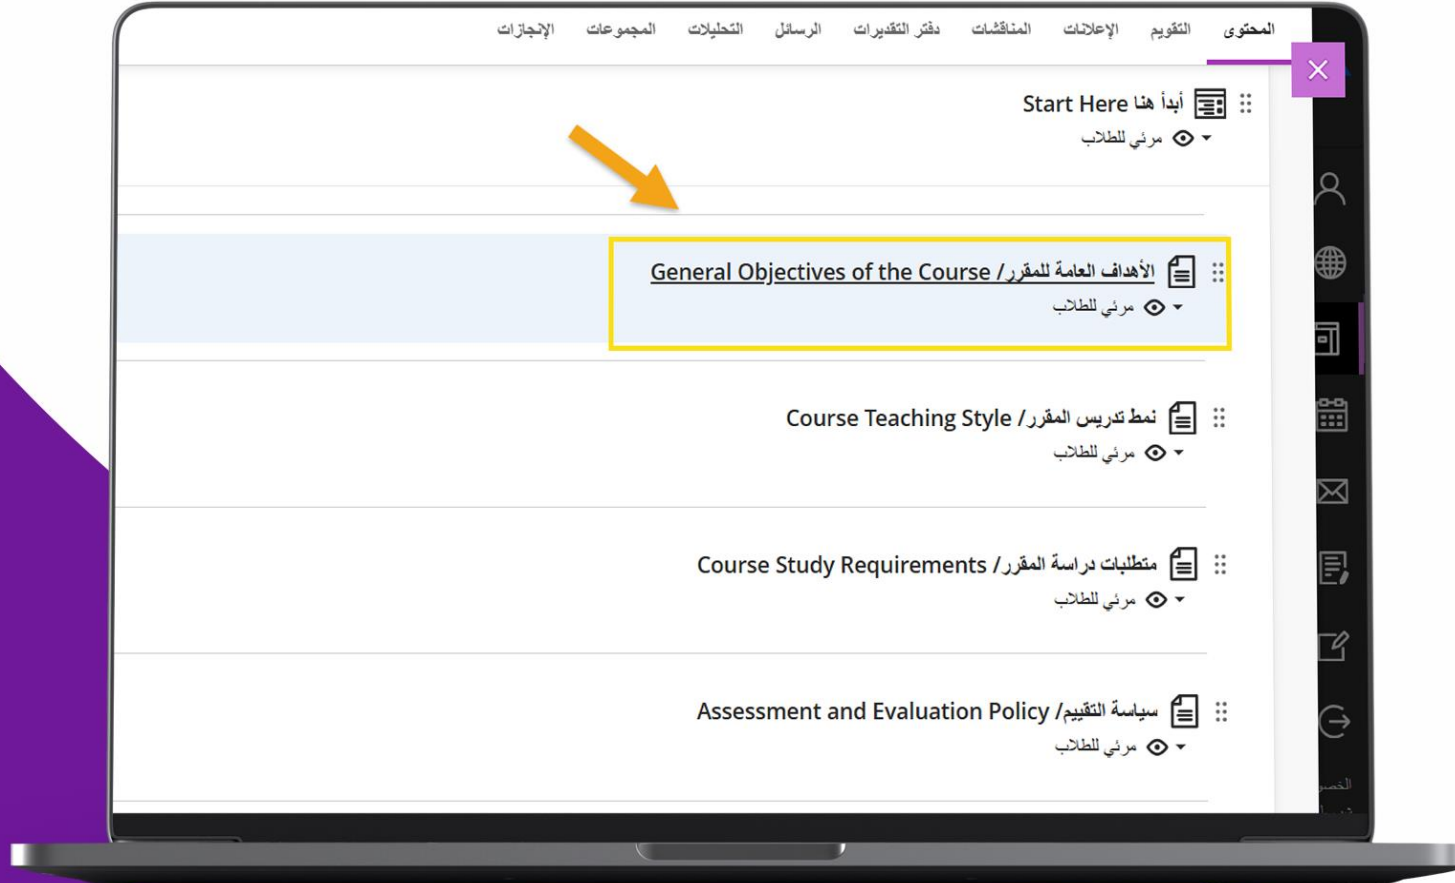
المحتوى التقويم الإعلانات المناقشات دفتر التقديرات الرسائل التحليلات المجموعات الإنجازات

أبدأ هنا Start Here
مرئي للطلاب

الأهداف العامة للمقرر/ General Objectives of the Course
مرئي للطلاب

نمط تدريس المقرر/ Course Teaching Style
مرئي للطلاب

متطلبات دراسة المقرر/ Course Study Requirements
مرئي للطلاب

سياسة التقييم/ Assessment and Evaluation Policy
مرئي للطلاب

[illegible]